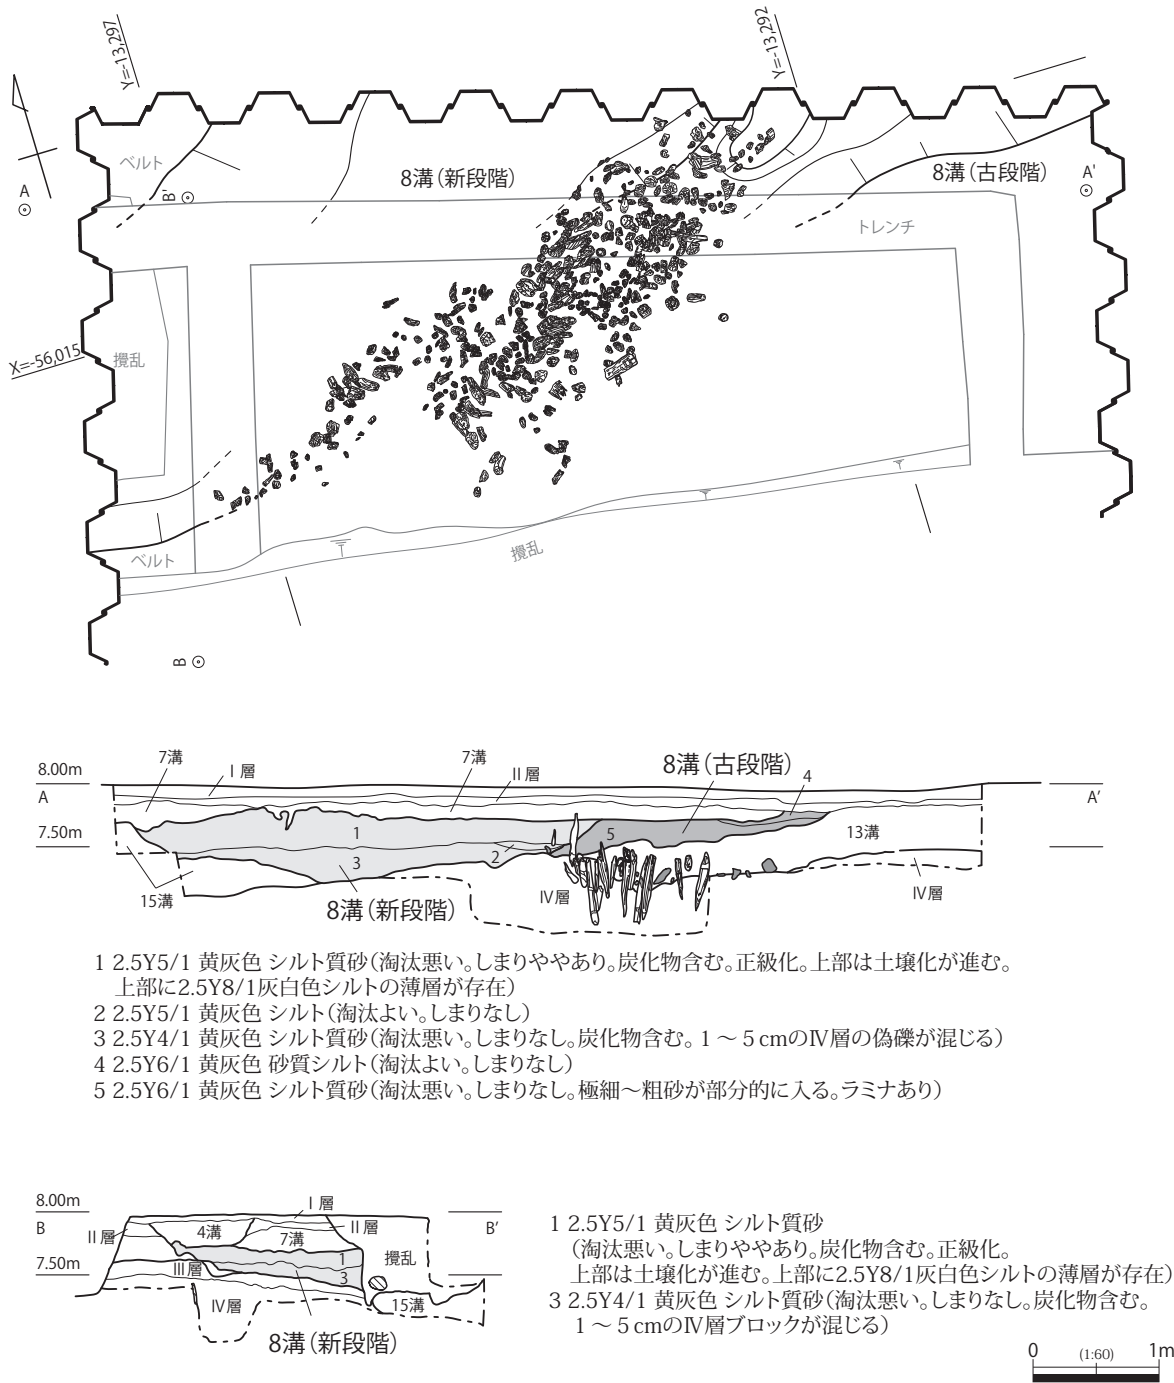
Y=-13,297

Y=-13,292

ベルト

B'

A

8溝（新段階）

8溝（古段階）

A'

トレンチ

X=-56,015

撹乱

ベルト

撹乱

B

8.00m

A

7.50m

7溝

I 層

7溝

II 層

8溝（古段階）

4

A'

1

5

13溝

3

2

15溝

8溝（新段階）

IV層

IV層

1 2.5Y5/1 黄灰色 シルト質砂（淘汰悪い。しまりややあり。炭化物含む。正級化。上部は土壌化が進む。上部に2.5Y8/1灰白色シルトの薄層が存在）
2 2.5Y5/1 黄灰色 シルト（淘汰よい。しまりなし）
3 2.5Y4/1 黄灰色 シルト質砂（淘汰悪い。しまりなし。炭化物含む。1 ～ 5 cmのIV層の偽礫が混じる）
4 2.5Y6/1 黄灰色 砂質シルト（淘汰よい。しまりなし）
5 2.5Y6/1 黄灰色 シルト質砂（淘汰悪い。しまりなし。極細～粗砂が部分的に入る。ラミナあり）

8.00m

B

II 層

4溝

I 層

II 層

B'

7溝

7.50m

III 層

1

3

撹乱

IV層

15溝

8溝（新段階）

1 2.5Y5/1 黄灰色 シルト質砂
（淘汰悪い。しまりややあり。炭化物含む。正級化。
上部は土壌化が進む。上部に2.5Y8/1灰白色シルトの薄層が存在）
3 2.5Y4/1 黄灰色 シルト質砂（淘汰悪い。しまりなし。炭化物含む。
1 ～ 5 cmのIV層ブロックが混じる）

0 (1:60) 1m